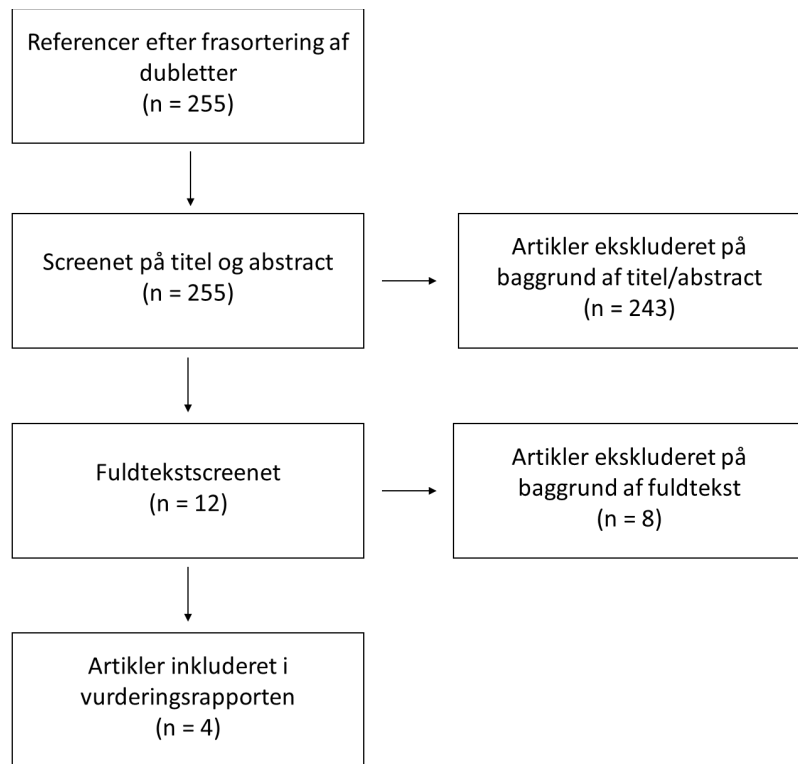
Referencer efter frasortering af dubletter
(n = 255)

Screenet på titel og abstract
(n = 255)

Artikler ekskluderet på baggrund af titel/abstract
(n = 243)

Fuldtekstscreenet
(n = 12)

Artikler ekskluderet på baggrund af fuldtekst
(n = 8)

Artikler inkluderet i vurderingsrapporten
(n = 4)